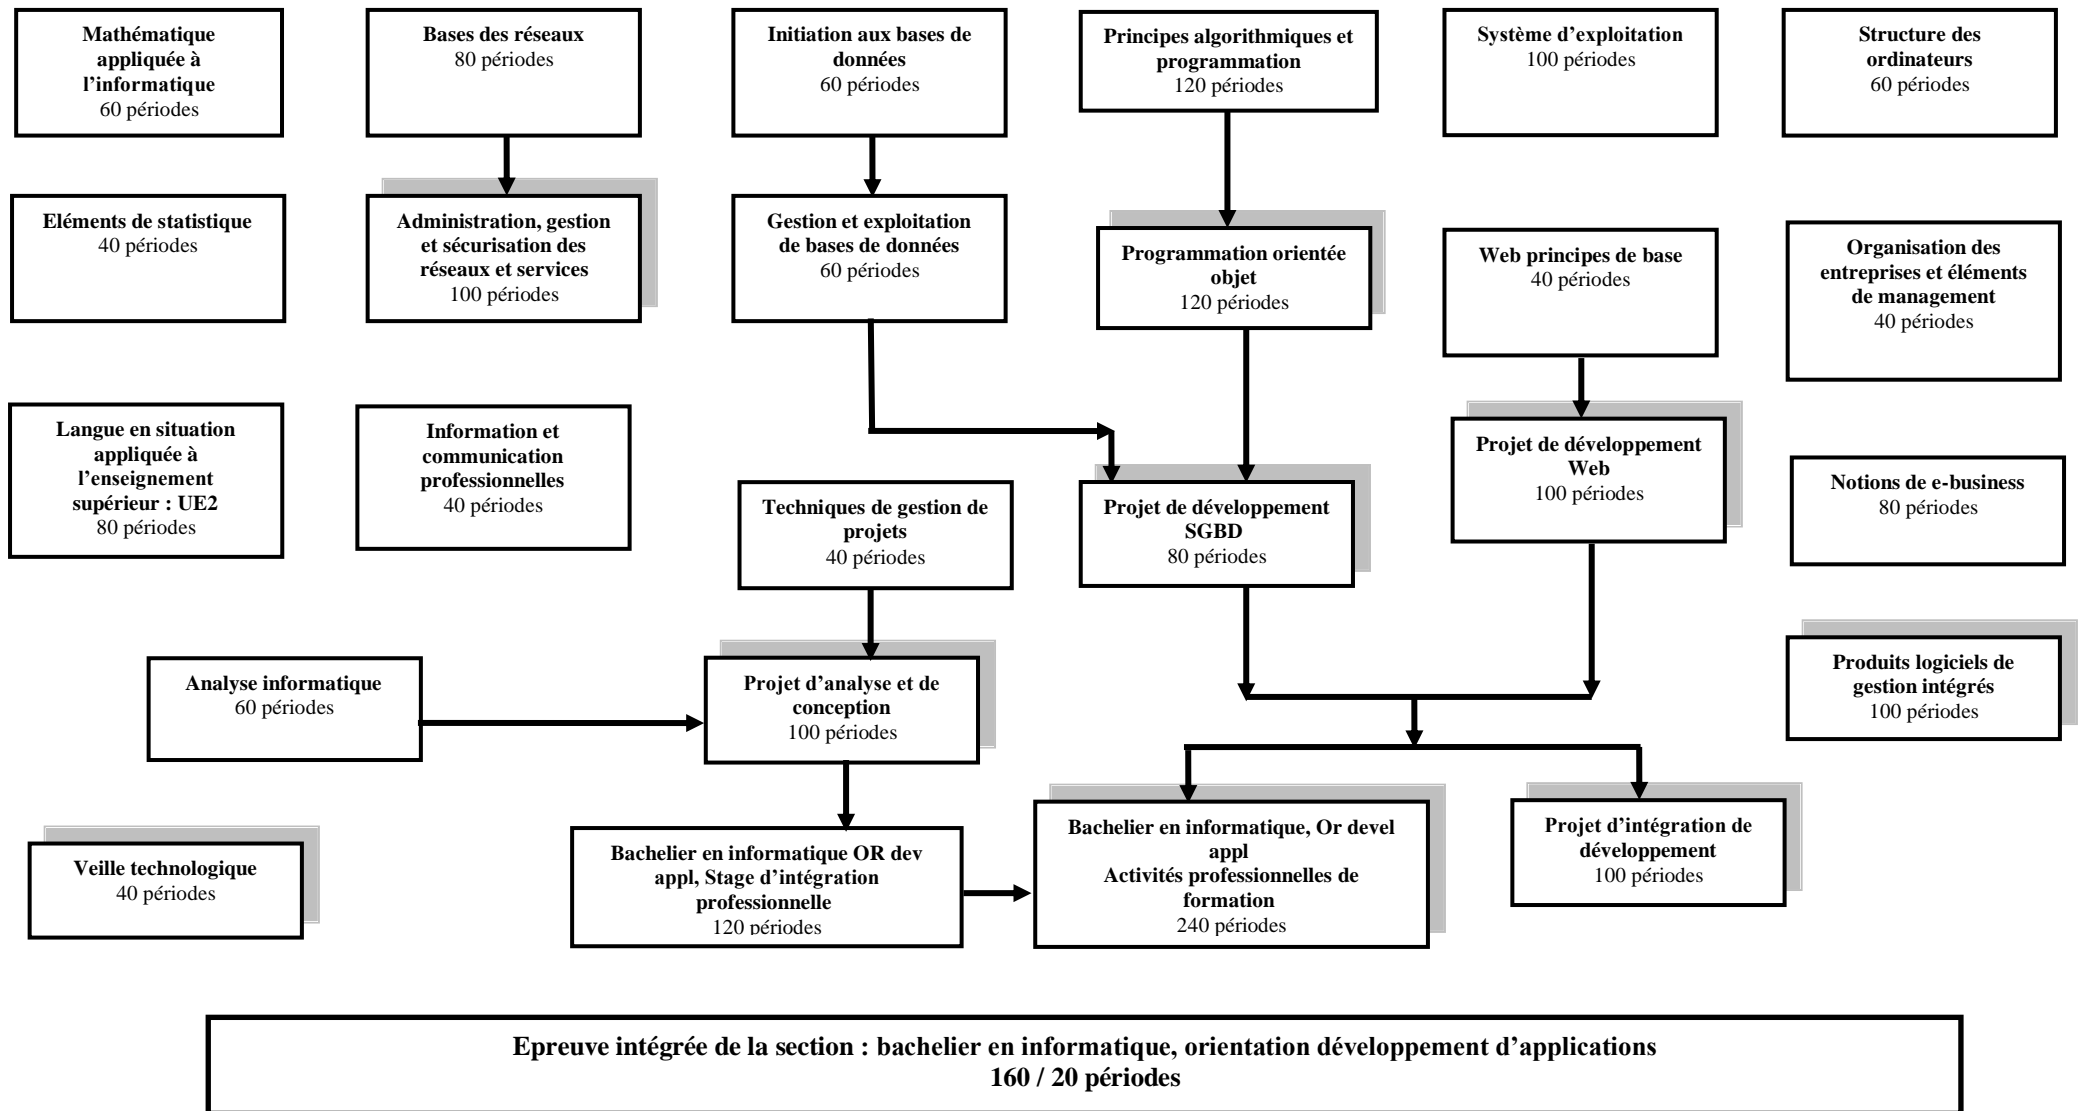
Mathématique appliquée à l'informatique
60 périodes

Bases des réseaux
80 périodes

Initiation aux bases de données
60 périodes

Principes algorithmiques et programmation
120 périodes

Système d'exploitation
100 périodes

Structure des ordinateurs
60 périodes

Eléments de statistique
40 périodes

Administration, gestion et sécurisation des réseaux et services
100 périodes

Gestion et exploitation de bases de données
60 périodes

Programmation orientée objet
120 périodes

Web principes de base
40 périodes

Organisation des entreprises et éléments de management
40 périodes

Langue en situation appliquée à l'enseignement supérieur : UE2
80 périodes

Information et communication professionnelles
40 périodes

Techniques de gestion de projets
40 périodes

Projet de développement SGBD
80 périodes

Projet de développement Web
100 périodes

Notions de e-business
80 périodes

Analyse informatique
60 périodes

Projet d'analyse et de conception
100 périodes

Produits logiciels de gestion intégrés
100 périodes

Veille technologique
40 périodes

Bachelier en informatique OR dev appl, Stage d'intégration professionnelle
120 périodes

Bachelier en informatique, Or devel appl
Activités professionnelles de formation
240 périodes

Projet d'intégration de développement
100 périodes

Epreuve intégrée de la section : bachelier en informatique, orientation développement d'applications
160 / 20 périodes